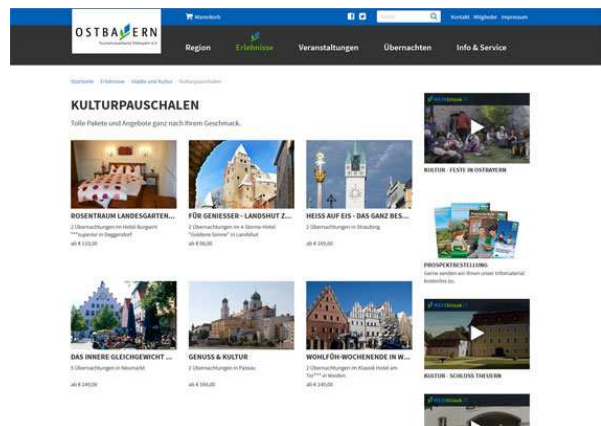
OSTBAYERN
Tourismusverband Ostbayern e.V.

Warenkorb

Kontakt Mitglieder Impressum

Region Erlebnisse Veranstaltungen Übernachten Info & Service

Startseite › Erlebnisse › Städte und Kultur › Kulturpauschalen

KULTURPAUSCHALEN

Tolle Pakete und Angebote ganz nach Ihrem Geschmack.

ROSENTRAUM LANDESGARTEN...
2 Übernachtungen im Hotel Burgwirt ***Superior in Deggendorf
ab € 110,00

FÜR GENIESSER - LANDSHUT Z...
2 Übernachtungen im 4-Sterne-Hotel "Goldene Sonne" in Landshut
ab € 99,00

HEISS AUF EIS - DAS GANZ BES...
2 Übernachtungen in Straubing
ab € 169,00

DAS INNERE GLEICHGEWICHT ...
3 Übernachtungen in Neumarkt
ab € 240,00

GENUSS & KULTUR
2 Übernachtungen in Passau
ab € 166,00

WOHLFÜH-WOCHENENDE IN W...
2 Übernachtungen im Klassik Hotel am Tor*** in Weiden
ab € 149,00

KULTUR - FESTE IN OSTBAYERN

PROSPEKTBESTELLUNG
Gerne senden wir Ihnen unser Infomaterial kostenlos zu.

KULTUR - SCHLOSS THEUERN